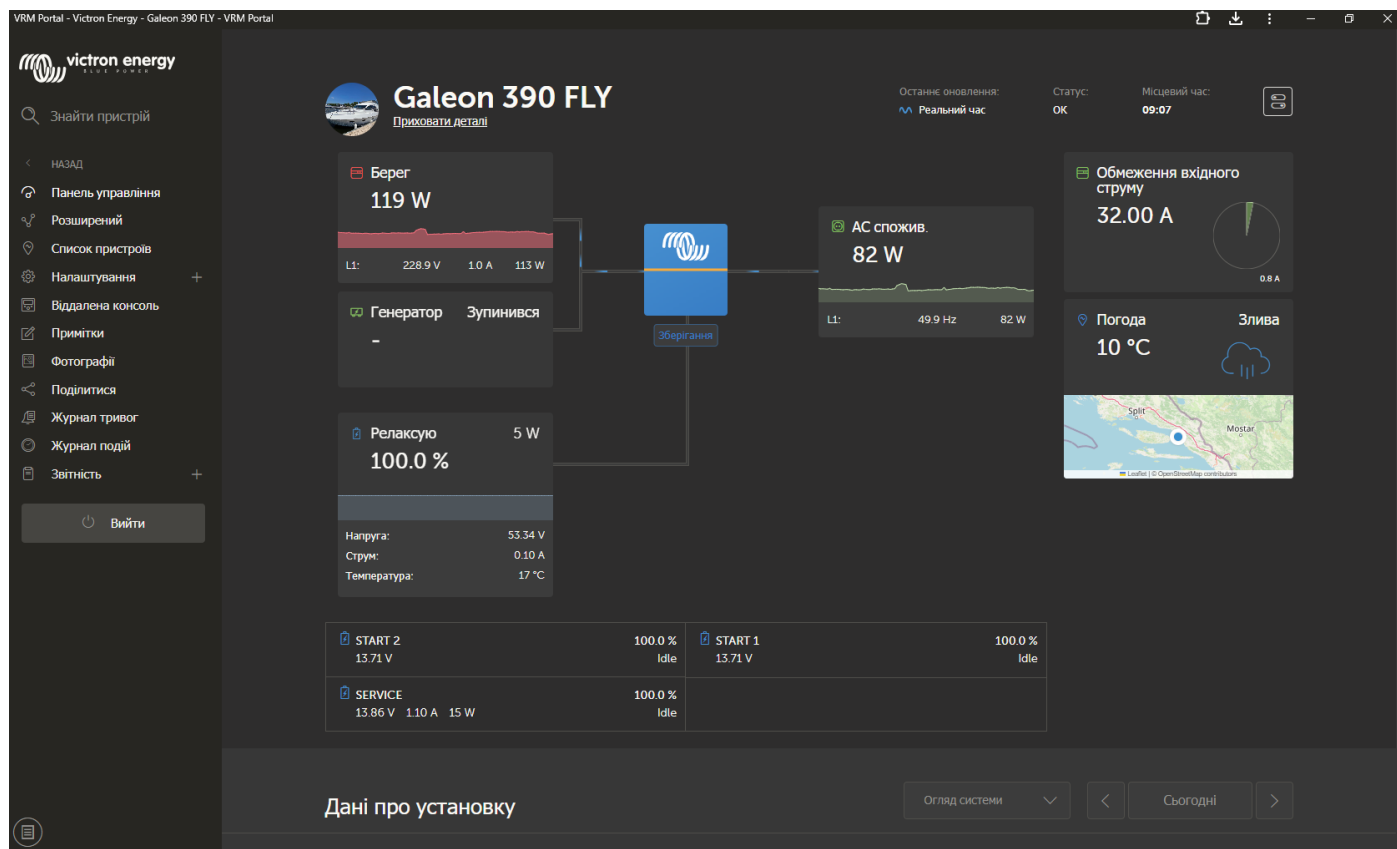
VRM Portal - Victron Energy - Galeon 390 FLY - VRM Portal

victron energy
BLUE POWER

Знайти пристрій

НАЗАД
Панель управління
Розширений
Список пристроїв
Налаштування
Віддалена консоль
Примітки
Фотографії
Поділитися
Журнал тривог
Журнал подій
Звітність

Вийти

Galeon 390 FLY
Приховати деталі

Останнє оновлення:
Реальний час
Статус:
OK
Місцевий час:
09:07

Берег
119 W
L1: 228.9 V 1.0 A 113 W

Генератор Зупинився
-

Релаксую 5 W
100.0 %
Напруга: 53.34 V
Струм: 0.10 A
Температура: 17 °C

Зберігання

AC спожив.
82 W
L1: 49.9 Hz 82 W

Обмеження вхідного струму
32.00 A
0.8 A

Погода Злива
10 °C

Split
Mostar
Leaflet | © OpenStreetMap contributors

| START 2 13.71 V | 100.0 % Idle | START 1 13.71 V | 100.0 % Idle |
|---|---|---|---|
| SERVICE 13.86 V 1.10 A 15 W | 100.0 % Idle | | |

Дані про установку

Огляд системи
Сьогодні